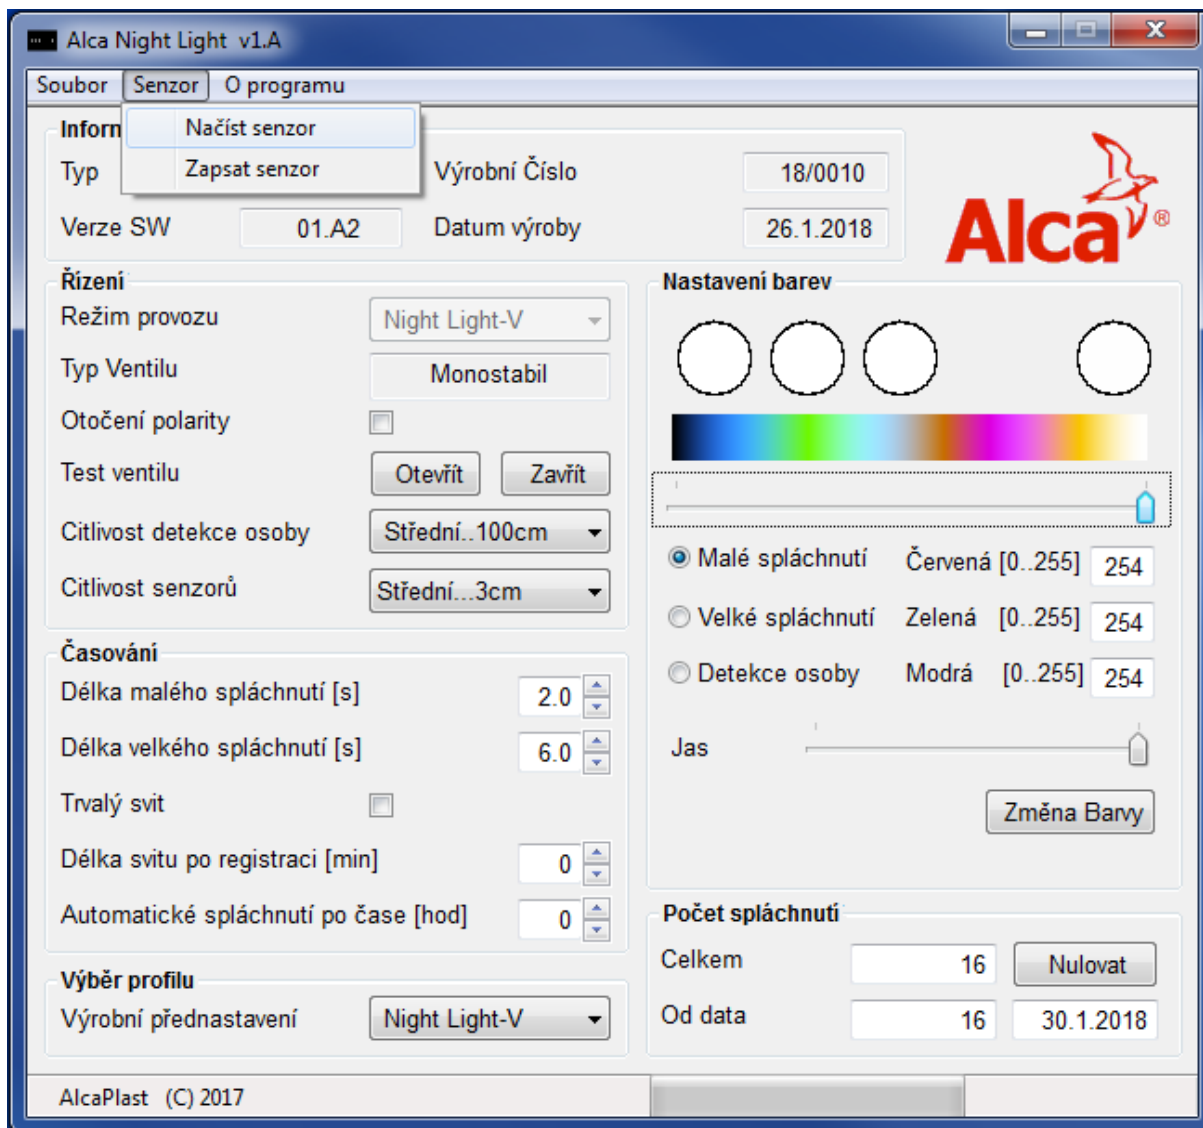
Alca Night Light v1.A

Soubor Senzor O programu

Načíst senzor
Zapsat senzor

Inforn
Typ
Výrobní Číslo 18/0010
Verze SW 01.A2
Datum výroby 26.1.2018

Alca®

Řízení
Režim provozu Night Light-V
Typ Ventilu Monostabil
Otočení polarity
Test ventilu Otevřít Zavřít
Citlivost detekce osoby Střední..100cm
Citlivost senzorů Střední...3cm

Nastavení barev
Malé spláchnutí Červená [0..255] 254
Velké spláchnutí Zelená [0..255] 254
Detekce osoby Modrá [0..255] 254
Jas
Změna Barvy

Časování
Délka malého spláchnutí [s] 2.0
Délka velkého spláchnutí [s] 6.0
Trvalý svit
Délka svitu po registraci [min] 0
Automatické spláchnutí po čase [hod] 0

Počet spláchnutí
Celkem 16 Nulovat
Od data 16 30.1.2018

Výběr profilu
Výrobní přednastavení Night Light-V

AlcaPlast (C) 2017